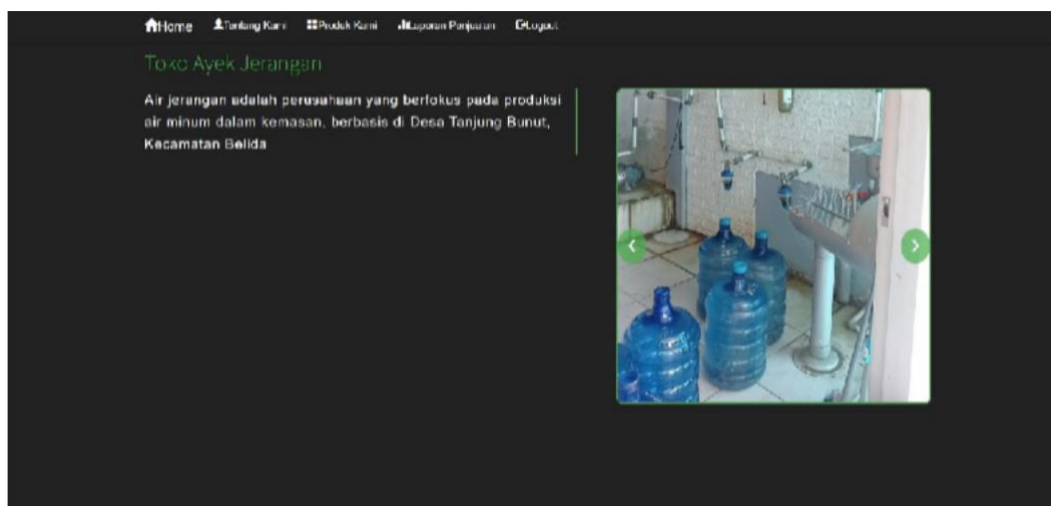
Home Tentang Kami Produk Kami Laporan Penjualan Logout

Toko Ayek Jerangan

Air jerangan adalah perusahaan yang berfokus pada produksi air minum dalam kemasan, berbasis di Desa Tanjung Bunut, Kecamatan Belida